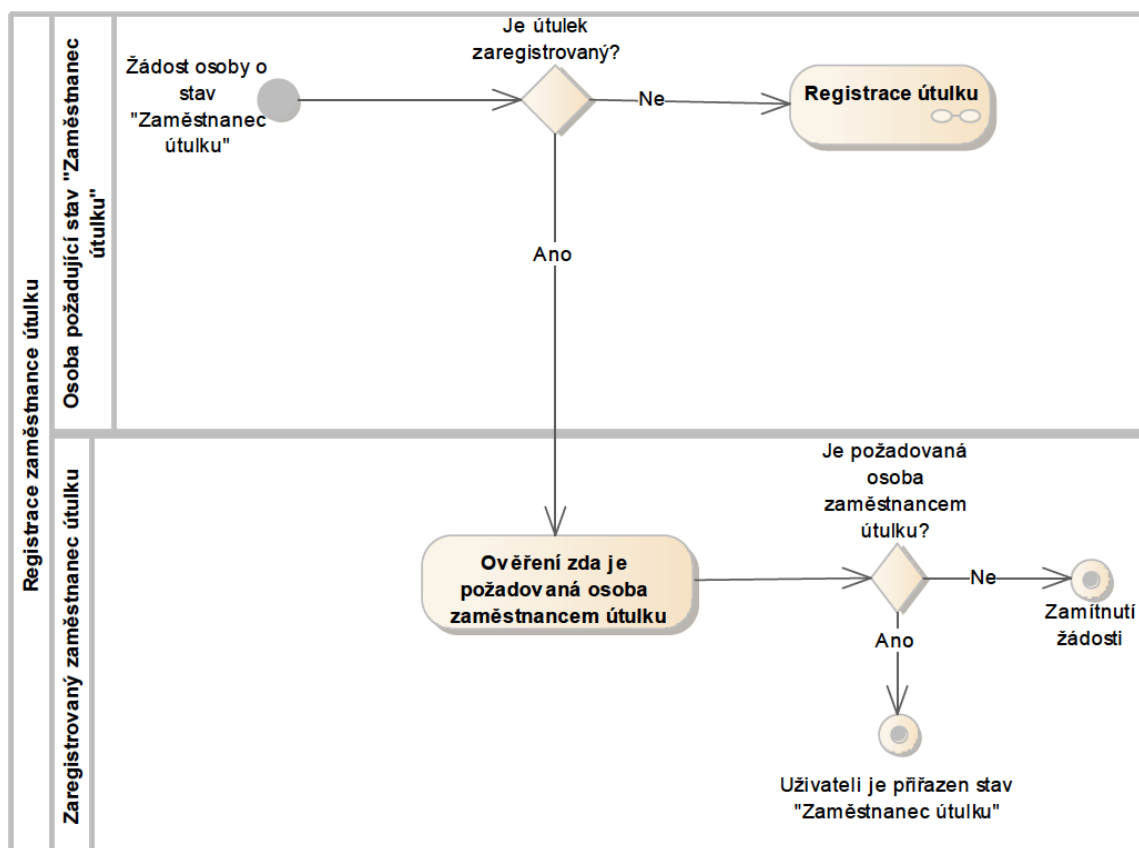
Registrace zaměstnance útulku

Osoba požadující stav "Zaměstnanec útulku"

Žádost osoby o stav "Zaměstnanec útulku"

Je útulek zaregistrovaný?

Ne

Registrace útulku

Ano

Zaregistrovaný zaměstnanec útulku

Ověření zda je požadovaná osoba zaměstnancem útulku

Je požadovaná osoba zaměstnancem útulku?

Ne

Zamítnutí žádosti

Ano

Uživateli je přiřazen stav "Zaměstnanec útulku"